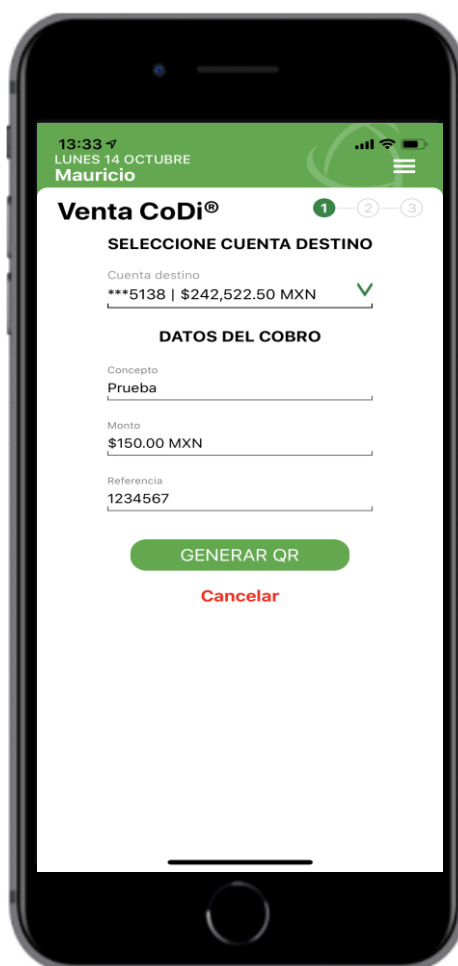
13:33
LUNES 14 OCTUBRE
Mauricio

Venta CoDi®

1 2 3

SELECCIONE CUENTA DESTINO

Cuenta destino
***5138 | $242,522.50 MXN

DATOS DEL COBRO

Concepto
Prueba

Monto
$150.00 MXN

Referencia
1234567

GENERAR QR

Cancelar